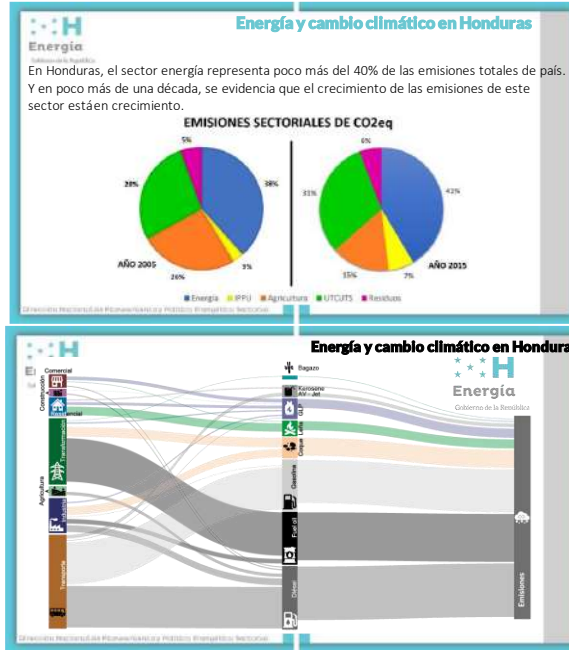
H
Energía
Energía y cambio climático en Honduras

En Honduras, el sector energía representa poco más del 40% de las emisiones totales de país. Y en poco más de una década, se evidencia que el crecimiento de las emisiones de este sector estáen crecimiento.

EMISIONES SECTORIALES DE CO2eq

5%
38%
28%
3%
26%
AÑO 2005

6%
41%
31%
7%
15%
AÑO 2015

Energía IPPU Agricultura UTCUTS Residuos

Dirección Nacional de Planeamiento y Política Energética Sectorial

H
Energía y cambio climático en Honduras
H
Energía
Gobierno de la República

Comercial
Construcción
Residencial
Transformación
Agricultura
Industria
Transporte

Bagazo
Kerosene
AV - Jet
GLP
Leña
Coque
Gasolina
Fuel oil
Diesel

Emisiones

Dirección Nacional de Planeamiento y Política Energética Sectorial